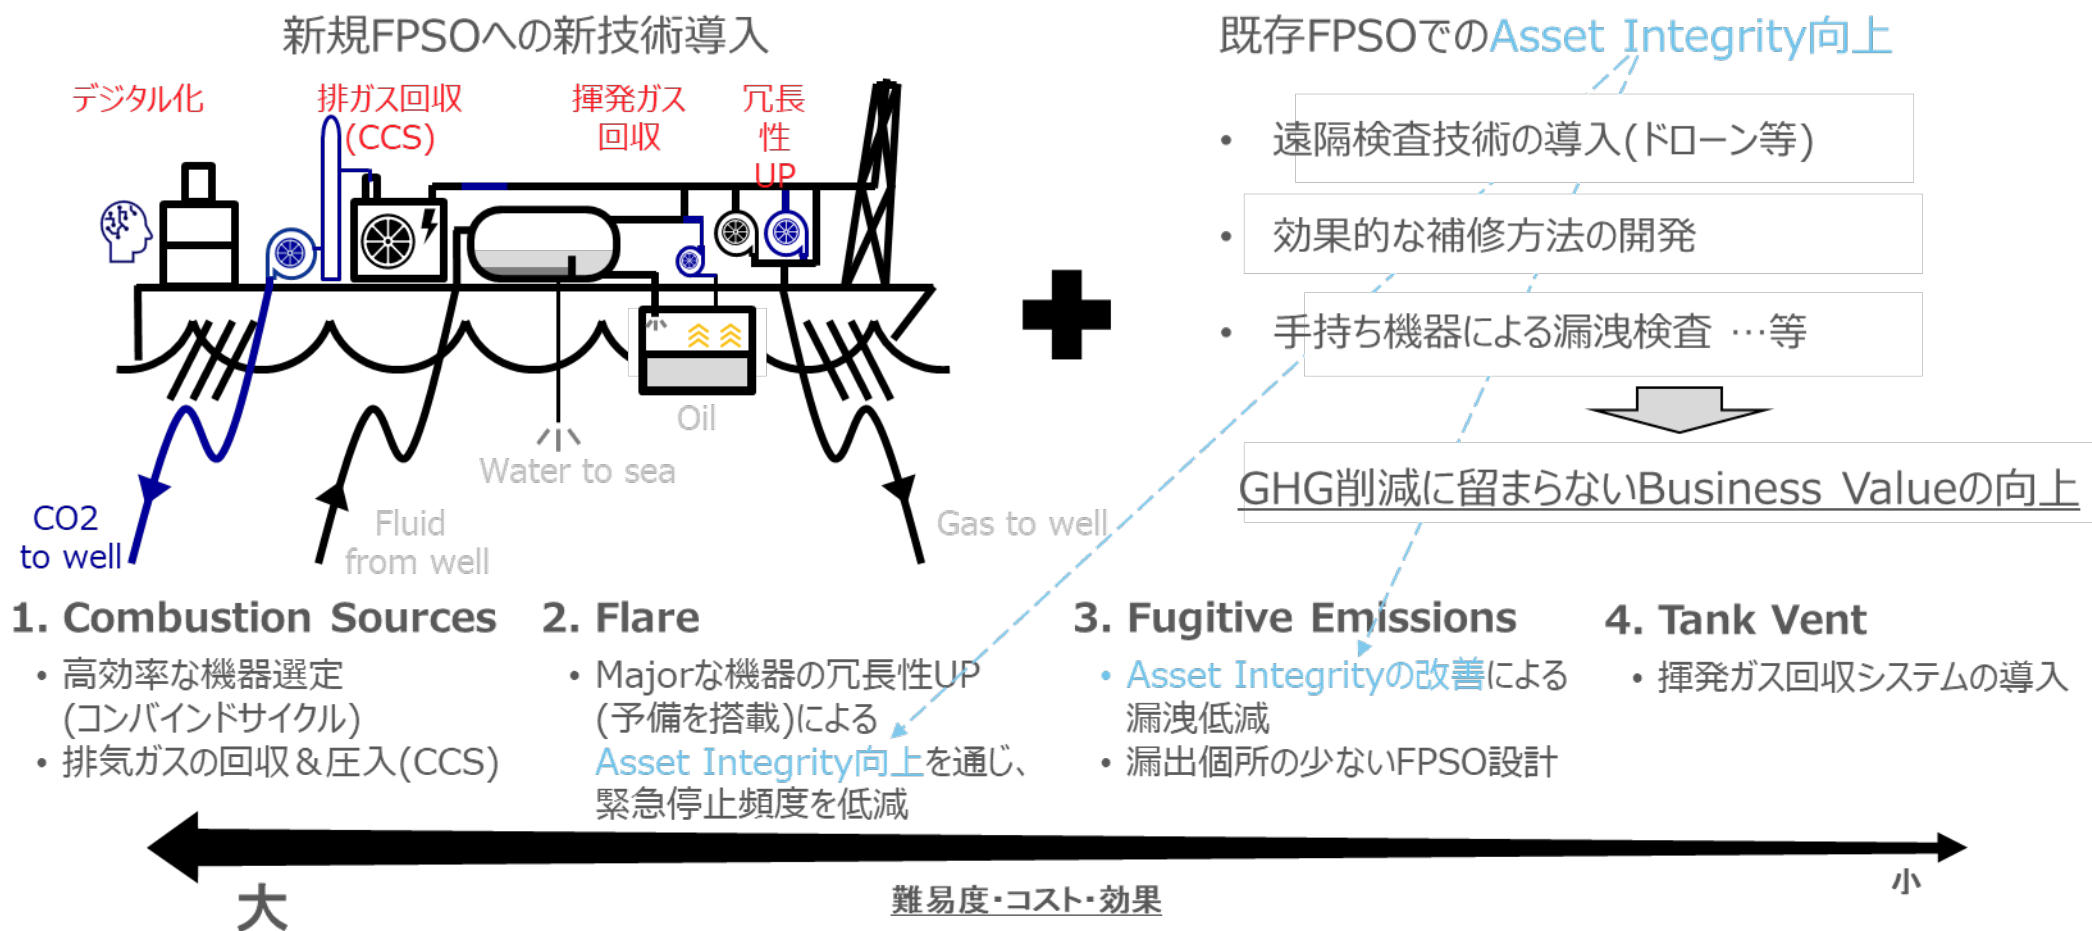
新規FPSOへの新技術導入

デジタル化

排ガス回収(CCS)

揮発ガス回収

冗長性UP

CO2 to well

Fluid from well

Water to sea

Oil

Gas to well

既存FPSOでのAsset Integrity向上

• 遠隔検査技術の導入(ドローン等)

• 効果的な補修方法の開発

• 手持ち機器による漏洩検査 …等

GHG削減に留まらないBusiness Valueの向上

1. Combustion Sources

• 高効率な機器選定(コンバインドサイクル)
• 排気ガスの回収＆圧入(CCS)

2. Flare

• Majorな機器の冗長性UP(予備を搭載)によるAsset Integrity向上を通じ、緊急停止頻度を低減

3. Fugitive Emissions

• Asset Integrityの改善による漏洩低減
• 漏出個所の少ないFPSO設計

4. Tank Vent

• 揮発ガス回収システムの導入

大

難易度・コスト・効果

小